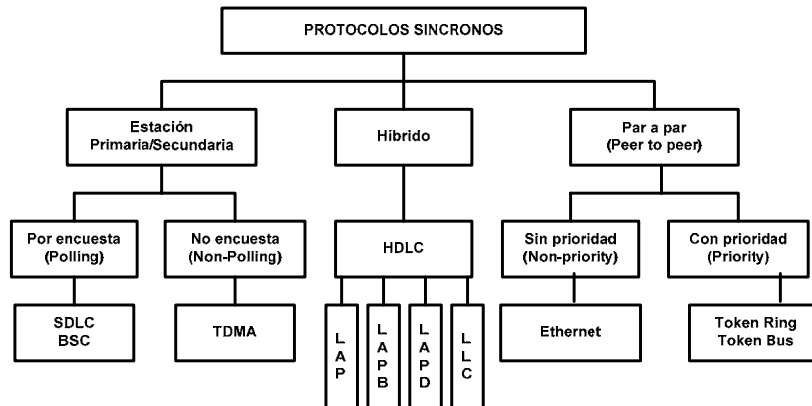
PROTOCOLOS SINCRONOS

Estación
Primaria/Secundaria

Hibrido

Par a par
(Peer to peer)

Por encuesta
(Polling)

No encuesta
(Non-Polling)

HDLC

Sin prioridad
(Non-priority)

Con prioridad
(Priority)

SDLC
BSC

TDMA

LAP

LAPB

LAPD

LLC

Ethernet

Token Ring
Token Bus